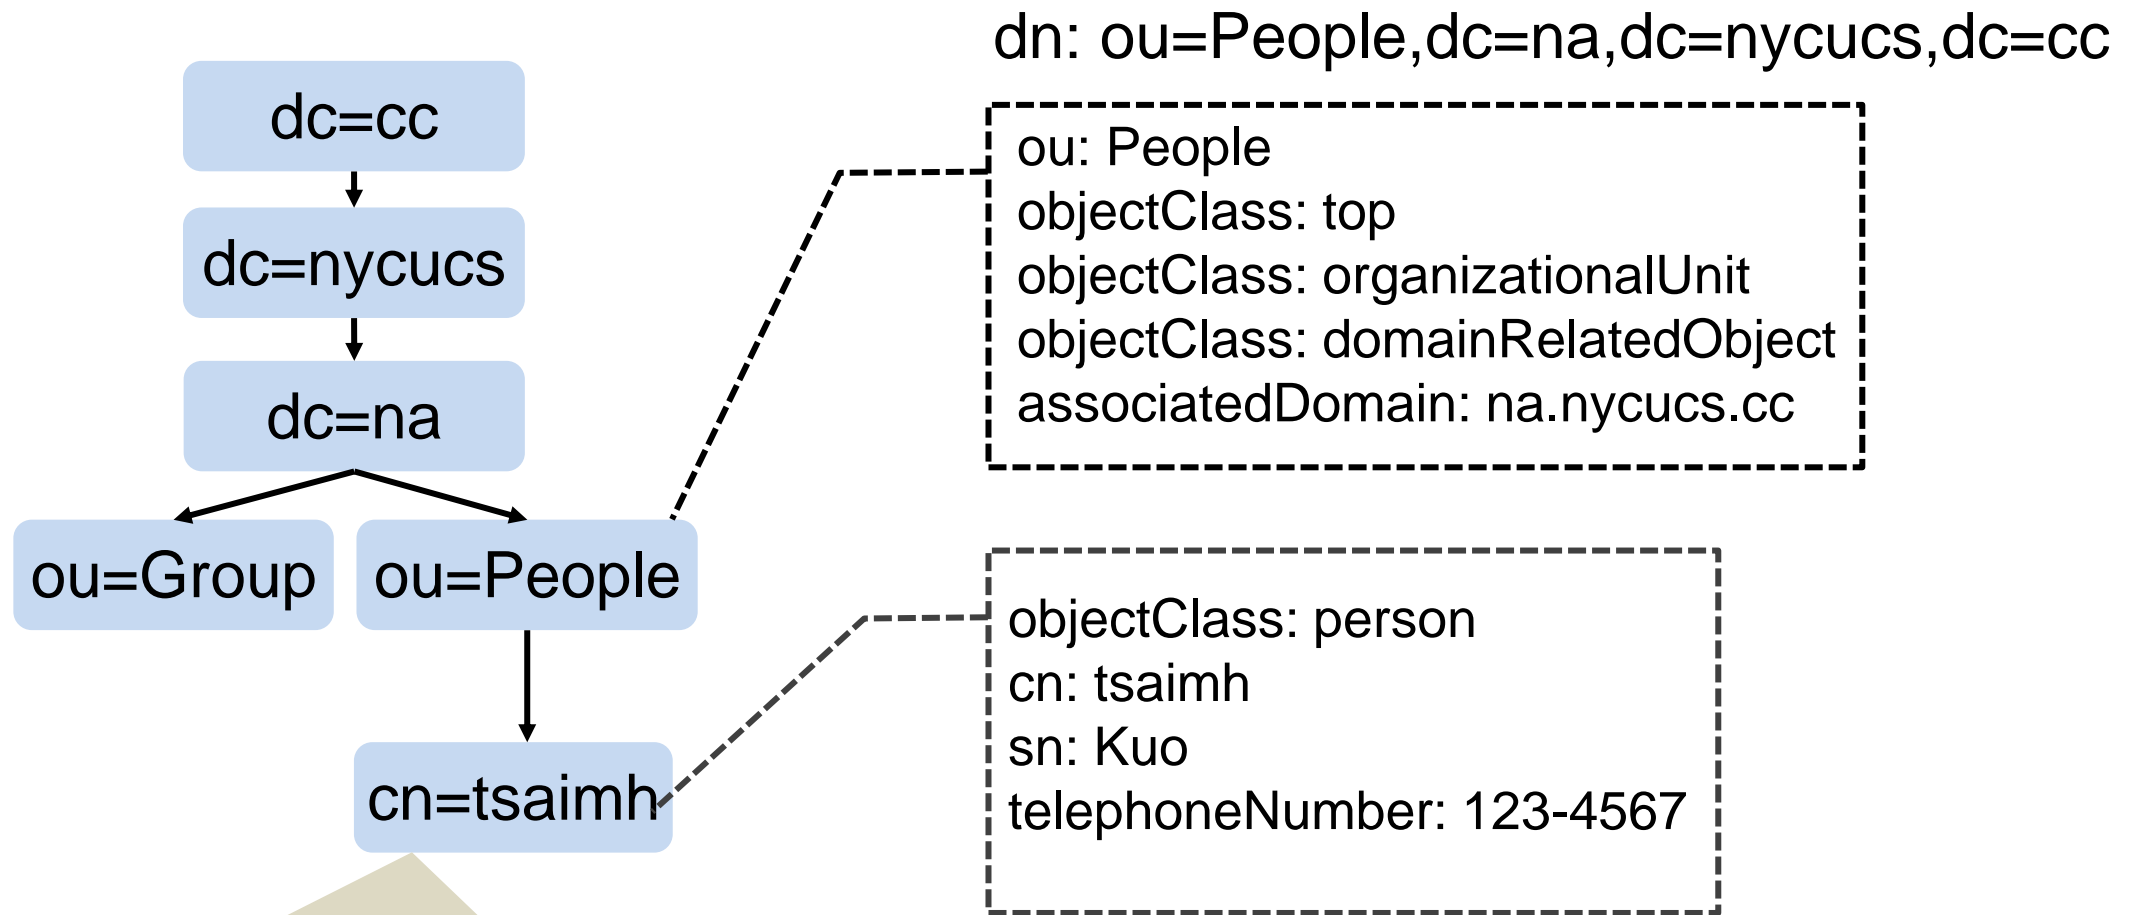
dn: ou=People,dc=na,dc=nycucs,dc=cc

dc=cc

dc=nycucs

dc=na

ou=Group

ou=People

cn=tsaimh

ou: People
objectClass: top
objectClass: organizationalUnit
objectClass: domainRelatedObject
associatedDomain: na.nycucs.cc

objectClass: person
cn: tsaimh
sn: Kuo
telephoneNumber: 123-4567